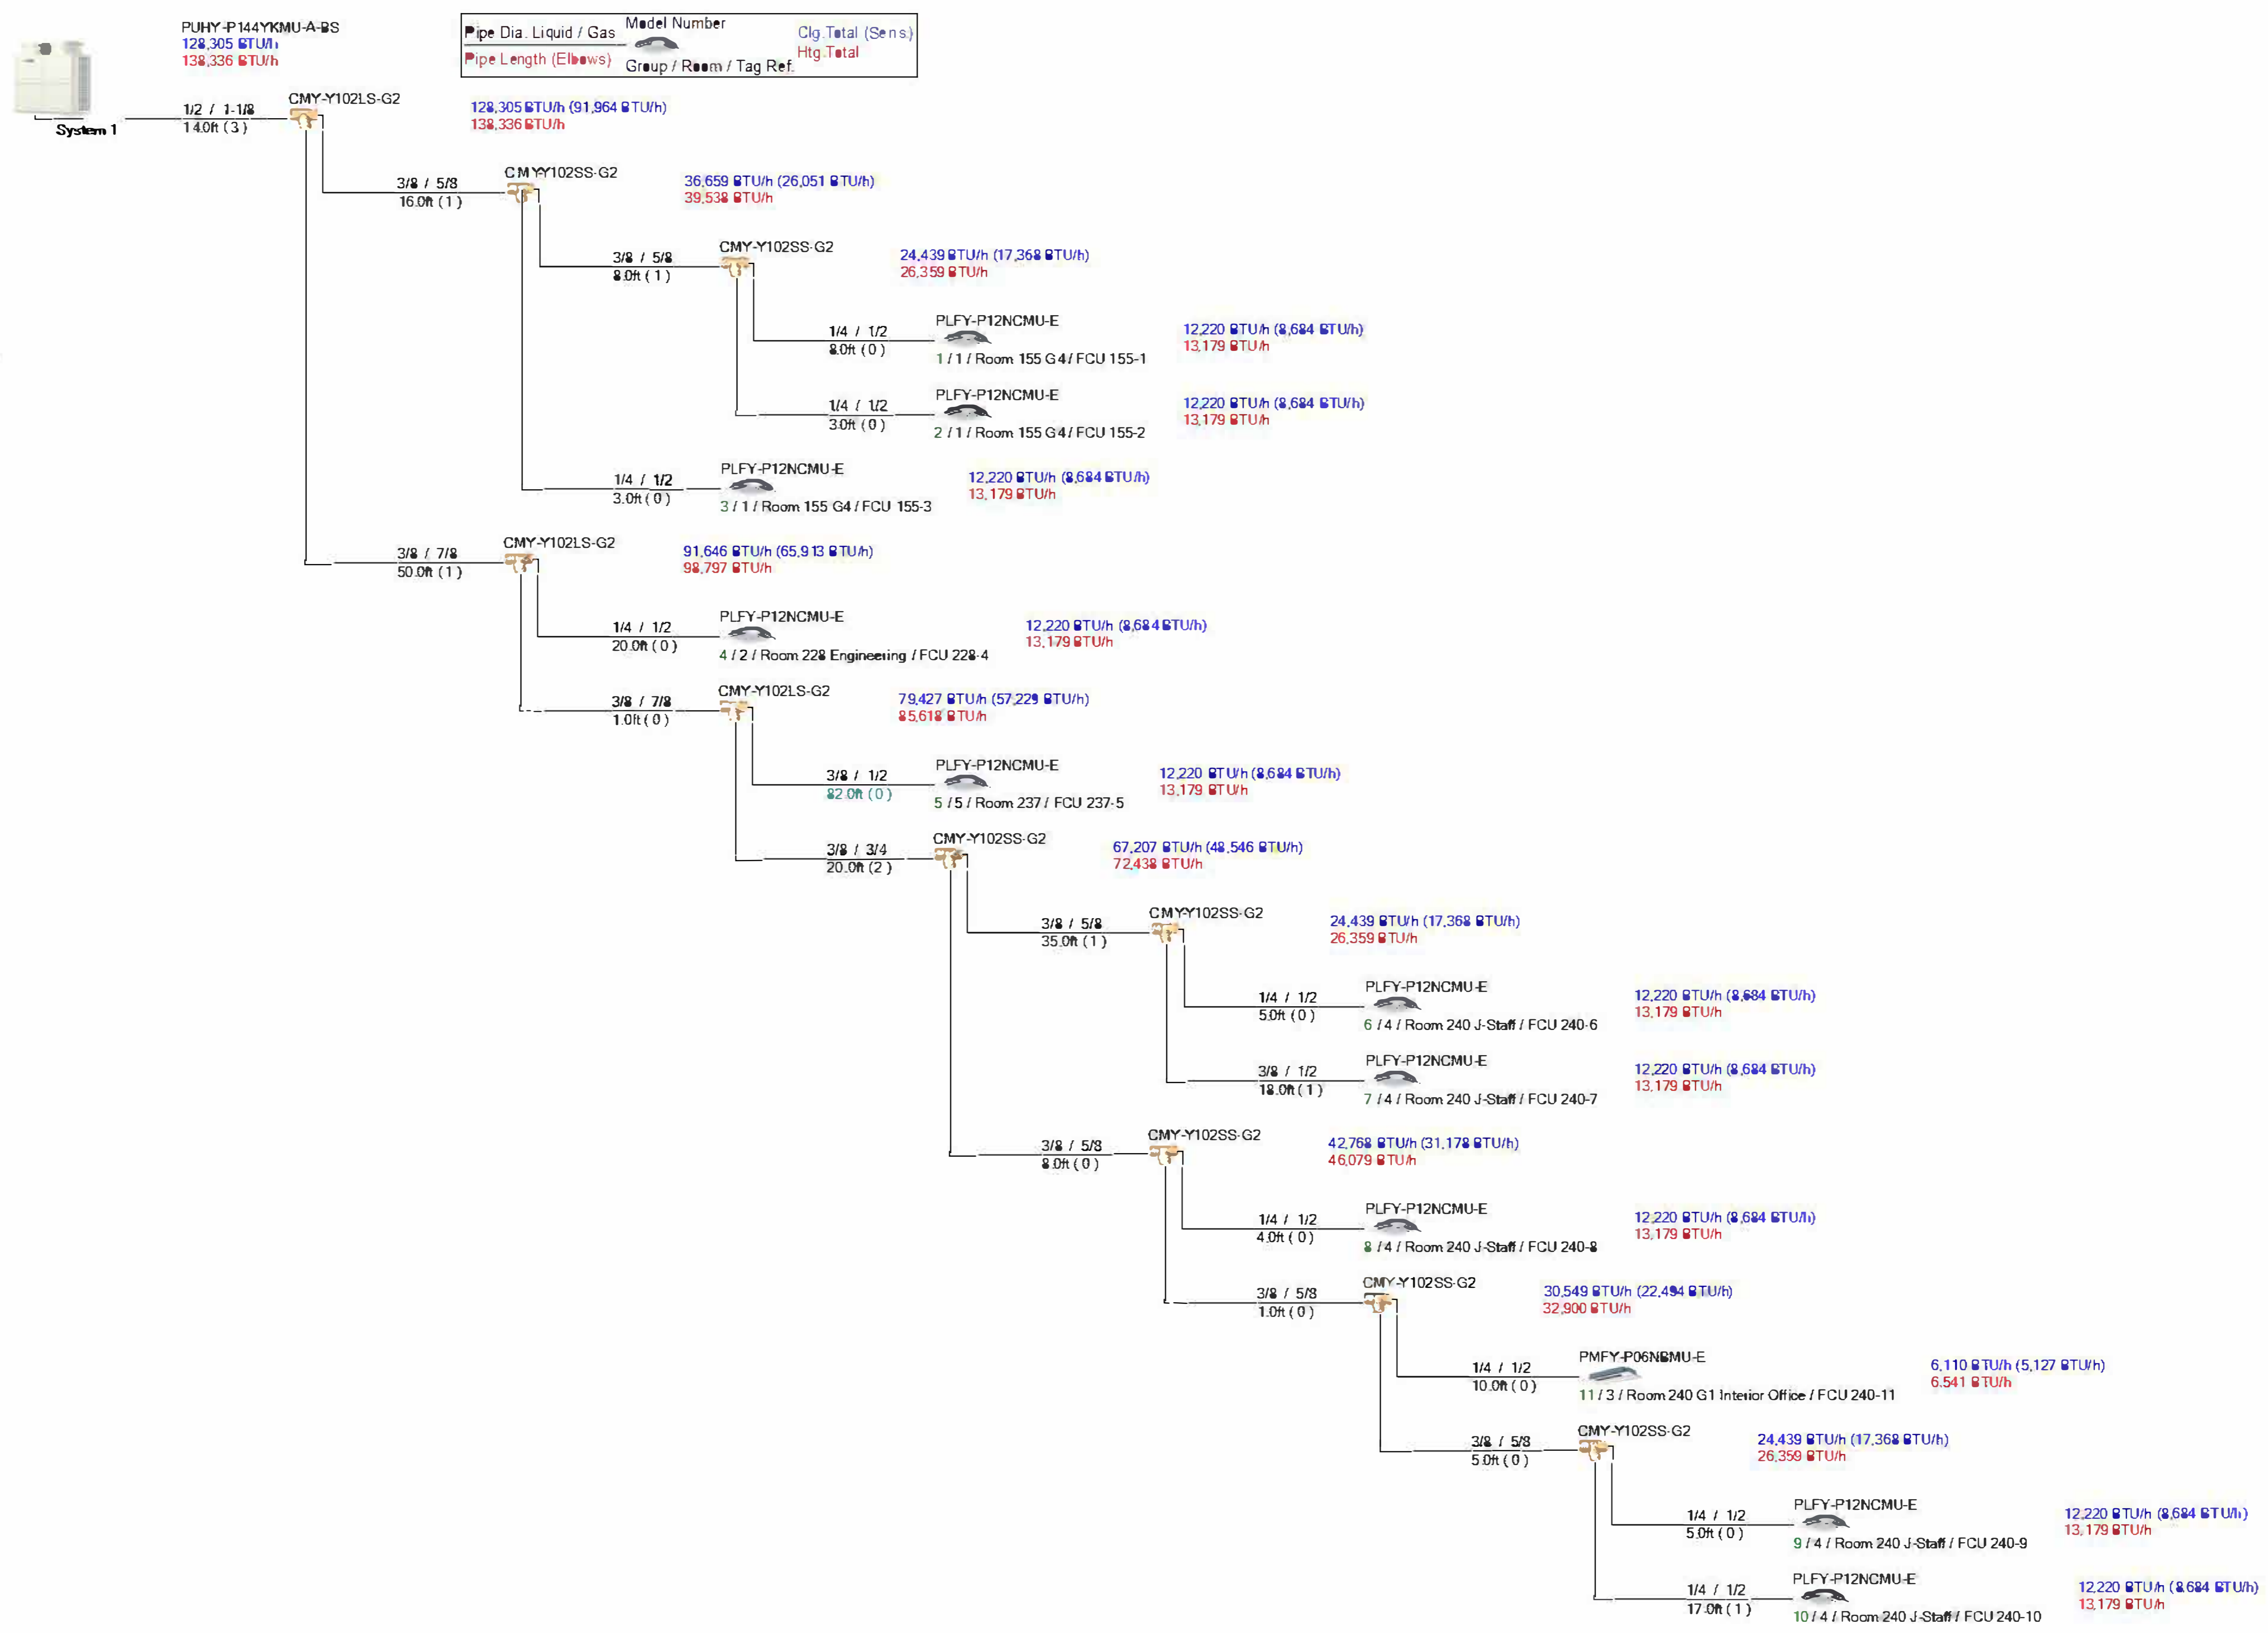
PUHY-P144YKMU-A-BS
128,305 BTU/h
138,336 BTU/h

Pipe Dia. Liquid / Gas
Pipe Length (Elbows)
Model Number
Group / Room / Tag Ref.
Clg.Total (Sens.)
Htg.Total

System 1

1/2 / 1-1/8
14.0ft (3)
CMY-Y102LS-G2
128,305 BTU/h (91,964 BTU/h)
138,336 BTU/h

3/8 / 5/8
16.0ft (1)
CMY-Y102SS-G2
36,659 BTU/h (26,051 BTU/h)
39,538 BTU/h

3/8 / 5/8
8.0ft (1)
CMY-Y102SS-G2
24,439 BTU/h (17,368 BTU/h)
26,359 BTU/h

1/4 / 1/2
8.0ft (0)
PLFY-P12NCMU-E
1 / 1 / Room 155 G4 / FCU 155-1
12,220 BTU/h (8,684 BTU/h)
13,179 BTU/h

1/4 / 1/2
3.0ft (0)
PLFY-P12NCMU-E
2 / 1 / Room 155 G4 / FCU 155-2
12,220 BTU/h (8,684 BTU/h)
13,179 BTU/h

1/4 / 1/2
3.0ft (0)
PLFY-P12NCMU-E
3 / 1 / Room 155 G4 / FCU 155-3
12,220 BTU/h (8,684 BTU/h)
13,179 BTU/h

3/8 / 7/8
50.0ft (1)
CMY-Y102LS-G2
91,646 BTU/h (65,913 BTU/h)
98,797 BTU/h

1/4 / 1/2
20.0ft (0)
PLFY-P12NCMU-E
4 / 2 / Room 228 Engineering / FCU 228-4
12,220 BTU/h (8,684 BTU/h)
13,179 BTU/h

3/8 / 7/8
1.0ft (0)
CMY-Y102LS-G2
79,427 BTU/h (57,229 BTU/h)
85,618 BTU/h

3/8 / 1/2
82.0ft (0)
PLFY-P12NCMU-E
5 / 5 / Room 237 / FCU 237-5
12,220 BTU/h (8,684 BTU/h)
13,179 BTU/h

3/8 / 3/4
20.0ft (2)
CMY-Y102SS-G2
67,207 BTU/h (48,546 BTU/h)
72,438 BTU/h

3/8 / 5/8
35.0ft (1)
CMY-Y102SS-G2
24,439 BTU/h (17,368 BTU/h)
26,359 BTU/h

1/4 / 1/2
5.0ft (0)
PLFY-P12NCMU-E
6 / 4 / Room 240 J-Staff / FCU 240-6
12,220 BTU/h (8,684 BTU/h)
13,179 BTU/h

3/8 / 1/2
18.0ft (1)
PLFY-P12NCMU-E
7 / 4 / Room 240 J-Staff / FCU 240-7
12,220 BTU/h (8,684 BTU/h)
13,179 BTU/h

3/8 / 5/8
8.0ft (0)
CMY-Y102SS-G2
42,768 BTU/h (31,178 BTU/h)
46,079 BTU/h

1/4 / 1/2
4.0ft (0)
PLFY-P12NCMU-E
8 / 4 / Room 240 J-Staff / FCU 240-8
12,220 BTU/h (8,684 BTU/h)
13,179 BTU/h

3/8 / 5/8
1.0ft (0)
CMY-Y102SS-G2
30,549 BTU/h (22,494 BTU/h)
32,900 BTU/h

1/4 / 1/2
10.0ft (0)
PMFY-P06NBMU-E
11 / 3 / Room 240 G1 Interior Office / FCU 240-11
6,110 BTU/h (5,127 BTU/h)
6,541 BTU/h

3/8 / 5/8
5.0ft (0)
CMY-Y102SS-G2
24,439 BTU/h (17,368 BTU/h)
26,359 BTU/h

1/4 / 1/2
5.0ft (0)
PLFY-P12NCMU-E
9 / 4 / Room 240 J-Staff / FCU 240-9
12,220 BTU/h (8,684 BTU/h)
13,179 BTU/h

1/4 / 1/2
17.0ft (1)
PLFY-P12NCMU-E
10 / 4 / Room 240 J-Staff / FCU 240-10
12,220 BTU/h (8,684 BTU/h)
13,179 BTU/h